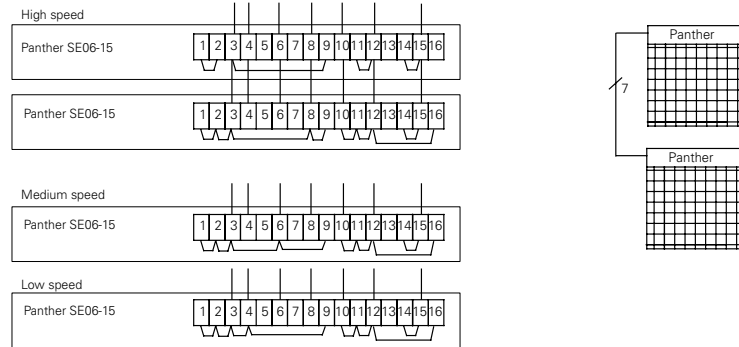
High speed

Panther SE06-15

1 2 3 4 5 6 7 8 9 10 11 12 13 14 15 16

Panther SE06-15

1 2 3 4 5 6 7 8 9 10 11 12 13 14 15 16

Medium speed

Panther SE06-15

1 2 3 4 5 6 7 8 9 10 11 12 13 14 15 16

Low speed

Panther SE06-15

1 2 3 4 5 6 7 8 9 10 11 12 13 14 15 16

Panther

7

Panther